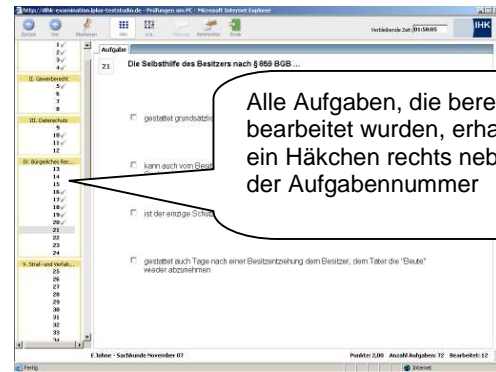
http://ihk-examination.lplus-teststudio.de - Prüfungen am PC - Microsoft Internet Explorer

Zurück Vor Markieren Alle Info Hinweis Kommentar Drucken

Verbleibende Zeit: 01:58:05

IHK

2✓
3✓
4✓

II. Gewerberecht
5✓
6
7
8

III. Datenschutz
9✓
10✓
11✓
12

IV. Bürgerliches Rec...
13
14
15
16✓
17✓
18✓
19✓
20✓
21
22
23
24

V. Straf- und Verfah...
25
26
27
28
29
30
31
32
33
34

Aufgabe

21 Die Selbsthilfe des Besitzers nach § 859 BGB ...

gestattet grundsätzlic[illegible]

kann auch vom Besit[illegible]

ist der einzige Schu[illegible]

gestattet auch Tage nach einer Besitzentziehung dem Besitzer, dem Täter die "Beute" wieder abzunehmen

Alle Aufgaben, die bere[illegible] bearbeitet wurden, erha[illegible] ein Häkchen rechts neb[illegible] der Aufgabennummer

E Johne - Sachkunde November 07

Punkte: 2,00 Anzahl Aufgaben: 72 Bearbeitet: 12

Fertig

Internet